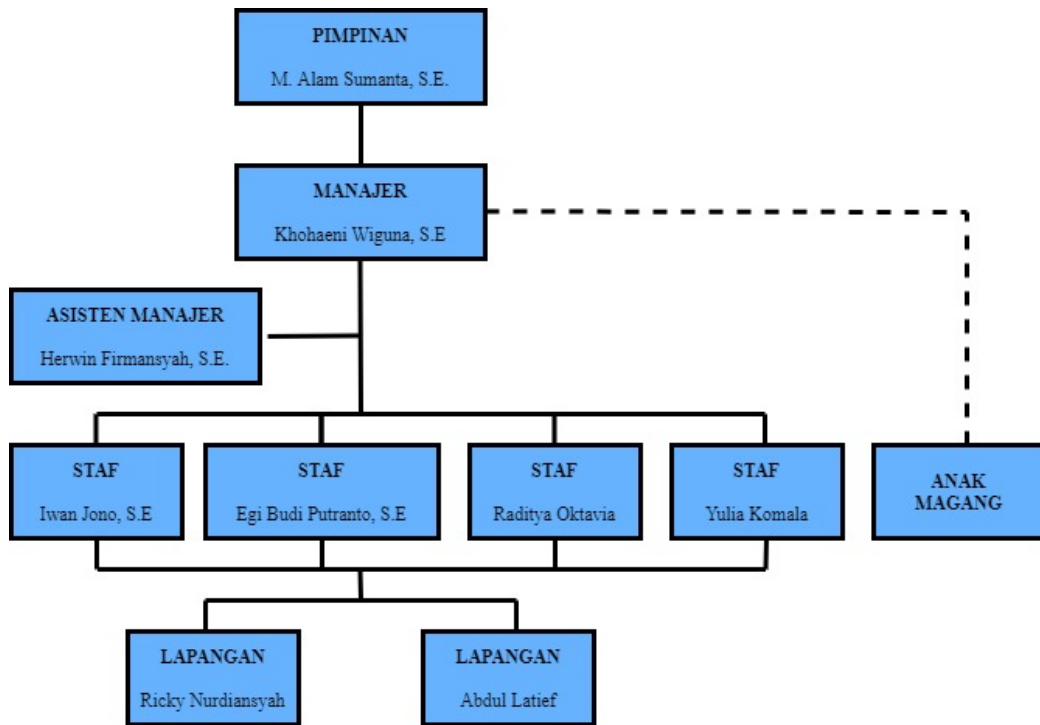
PIMPINAN
M. Alam Sumanta, S.E.

MANAJER
Khohaeni Wiguna, S.E

ASISTEN MANAJER
Herwin Firmansyah, S.E.

STAF
Iwan Jono, S.E

STAF
Egi Budi Putranto, S.E

STAF
Raditya Oktavia

STAF
Yulia Komala

ANAK MAGANG

LAPANGAN
Ricky Nurdiansyah

LAPANGAN
Abdul Latief